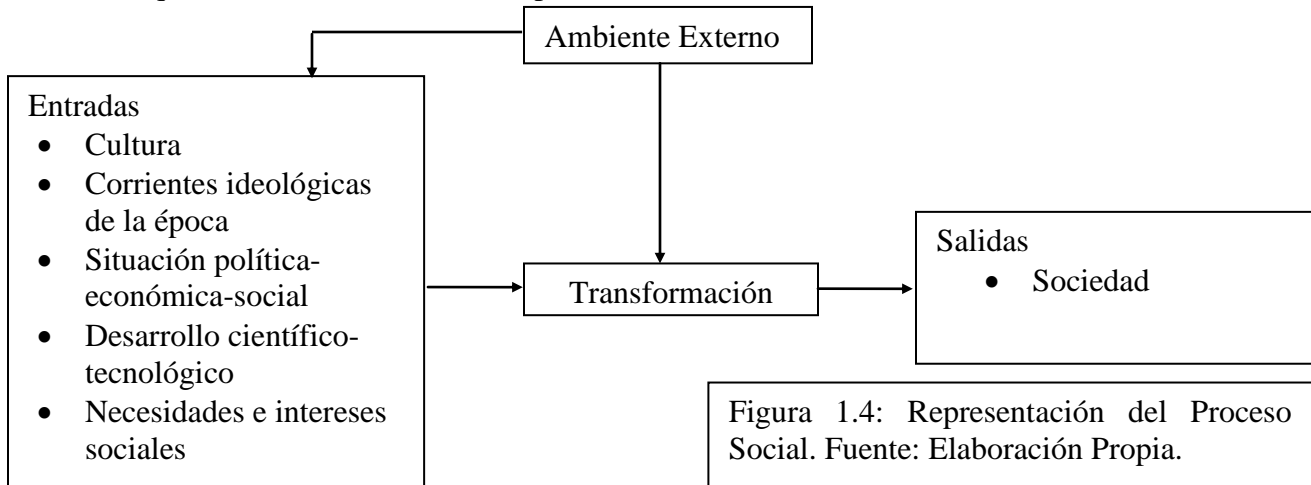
Ambiente Externo

Entradas
- Cultura
- Corrientes ideológicas de la época
- Situación política-económica-social
- Desarrollo científico-tecnológico
- Necesidades e intereses sociales

Transformación

Salidas
- Sociedad

Figura 1.4: Representación del Proceso Social. Fuente: Elaboración Propia.